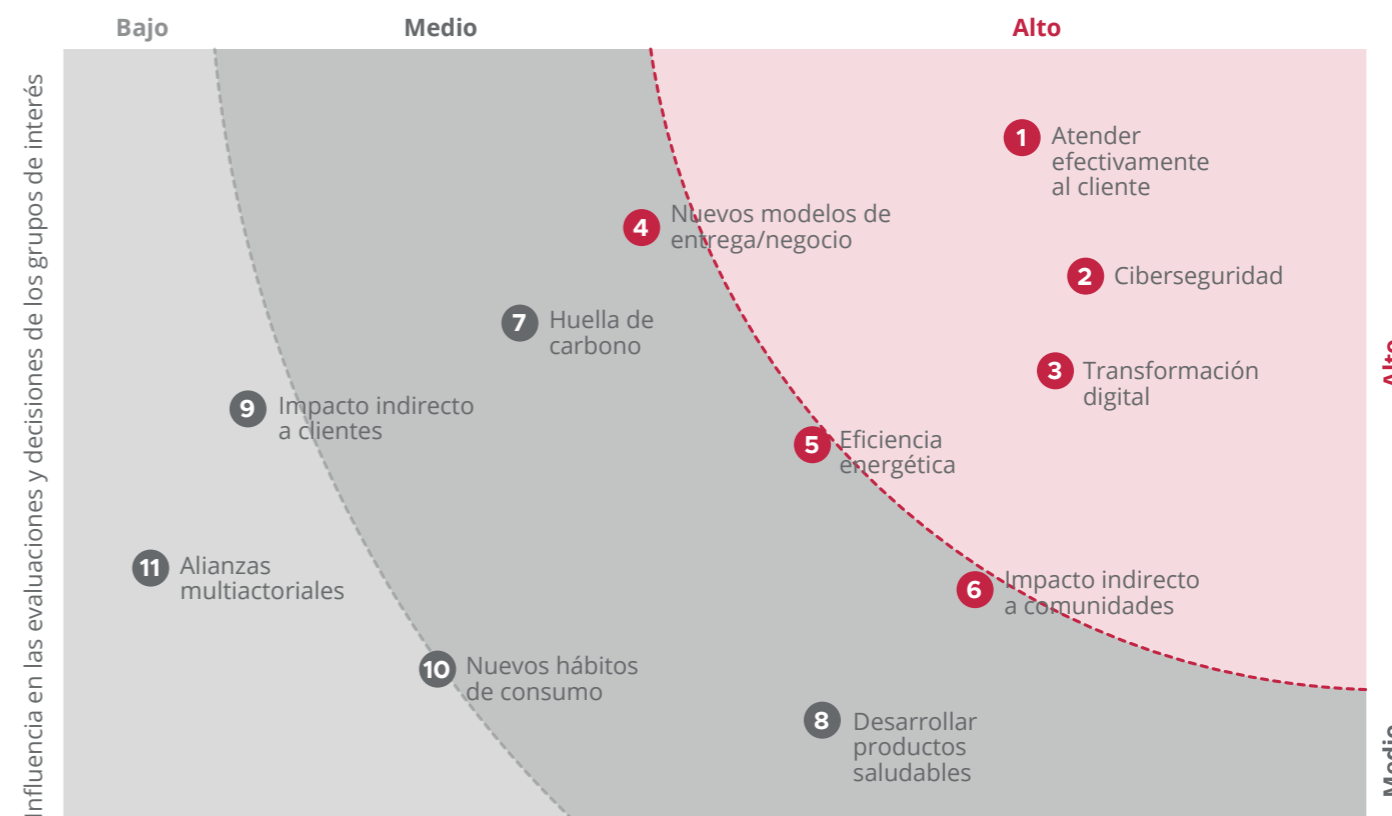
Bajo
Medio
Alto

Influencia en las evaluaciones y decisiones de los grupos de interés

1 Atender efectivamente al cliente

2 Ciberseguridad

3 Transformación digital

4 Nuevos modelos de entrega/negocio

5 Eficiencia energética

6 Impacto indirecto a comunidades

7 Huella de carbono

8 Desarrollar productos saludables

9 Impacto indirecto a clientes

10 Nuevos hábitos de consumo

11 Alianzas multiactoriales

Alto
Medio